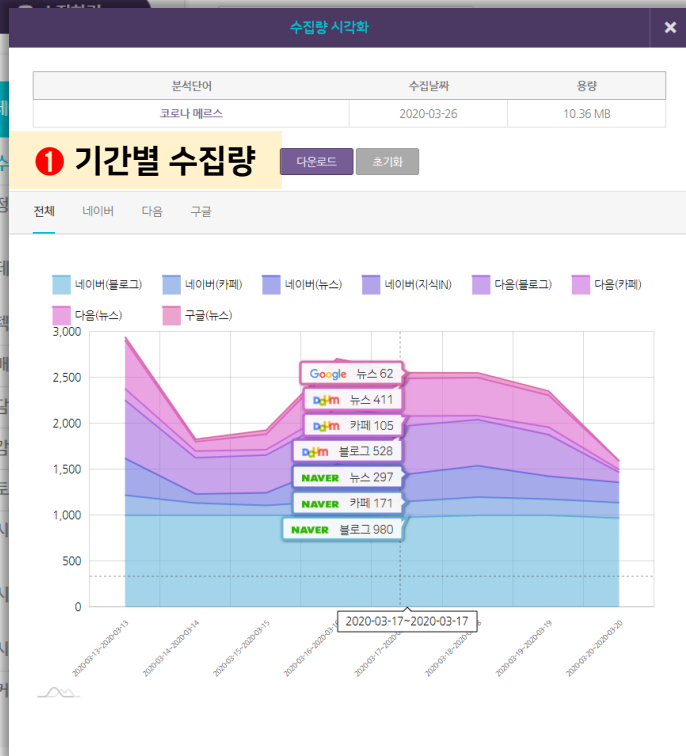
수집량 시각화

| 분석단어 | 수집날짜 | 용량 |
|---|---|---|
| 코로나 메르스 | 2020-03-26 | 10.36 MB |

❶ 기간별 수집량

다운로드 초기화

전체 네이버 다음 구글

네이버(블로그) 네이버(카페) 네이버(뉴스) 네이버(지식IN) 다음(블로그) 다음(카페) 다음(뉴스) 구글(뉴스)

3,000
2,500
2,000
1,500
1,000
500
0

Google 뉴스 62
Daum 뉴스 411
Daum 카페 105
Daum 블로그 528
NAVER 뉴스 297
NAVER 카페 171
NAVER 블로그 980

2020-03-17~2020-03-17

2020-03-13~2020-03-13
2020-03-14~2020-03-14
2020-03-15~2020-03-15
2020-03-16~2020-03-16
2020-03-17~2020-03-17
2020-03-18~2020-03-18
2020-03-19~2020-03-19
2020-03-20~2020-03-20